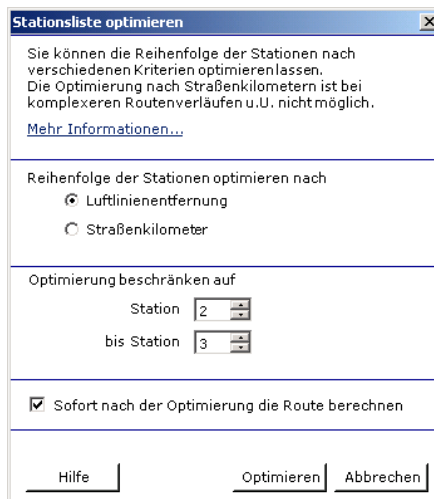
Stationsliste optimieren

Sie können die Reihenfolge der Stationen nach verschiedenen Kriterien optimierenlassen.
Die Optimierung nach Straßenkilometern ist bei komplexeren Routenverläufen u.U. nicht möglich.

Mehr Informationen...

Reihenfolge der Stationen optimieren nach

Luftlinienentfernung

Straßenkilometer

Optimierung beschränken auf

Station 2

bis Station 3

Sofort nach der Optimierung die Route berechnen

Hilfe

Optimieren

Abbrechen